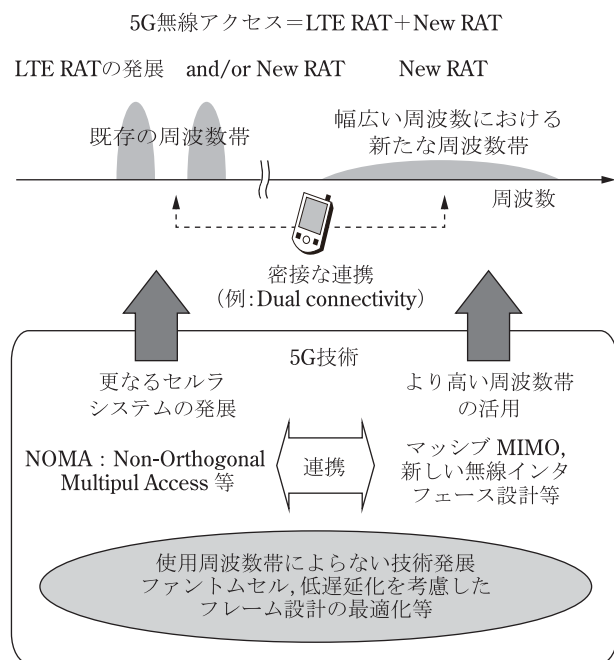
5G無線アクセス＝LTE RAT＋New RAT

LTE RATの発展 and/or New RAT New RAT

既存の周波数帯

幅広い周波数における新たな周波数帯

周波数

密接な連携
（例：Dual connectivity）

5G技術

更なるセルラシステムの発展

より高い周波数帯の活用

NOMA：Non-Orthogonal Multipul Access 等

連携

マッシブ MIMO, 新しい無線インタフェース設計等

使用周波数帯によらない技術発展
ファントムセル, 低遅延化を考慮した
フレーム設計の最適化等